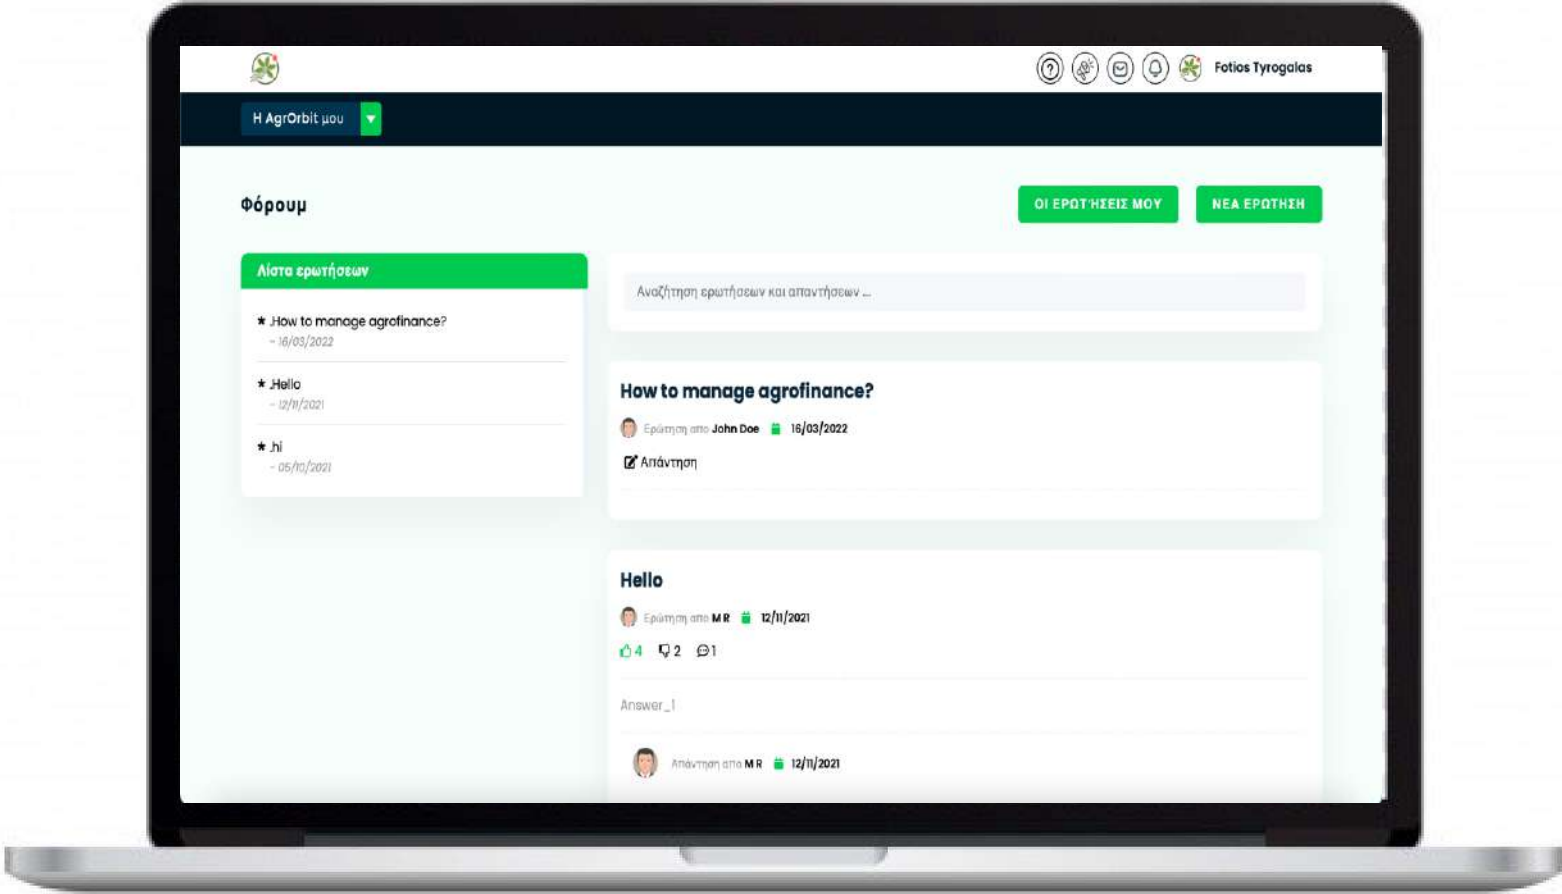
Fotios Tyrogalas

Η AgrOrbit μου

Φόρουμ

ΟΙ ΕΡΩΤΗΣΕΙΣ ΜΟΥ

ΝΕΑ ΕΡΩΤΗΣΗ

Λίστα ερωτήσεων

* How to manage agrofinance?
- 16/03/2022

* Hello
- 12/11/2021

* hi
- 05/10/2021

Αναζήτηση ερωτήσεων και απαντήσεων ...

How to manage agrofinance?

Ερώτηση από John Doe 16/03/2022

Απάντηση

Hello

Ερώτηση από M R 12/11/2021

4 2 1

Answer_1

Απάντηση από M R 12/11/2021